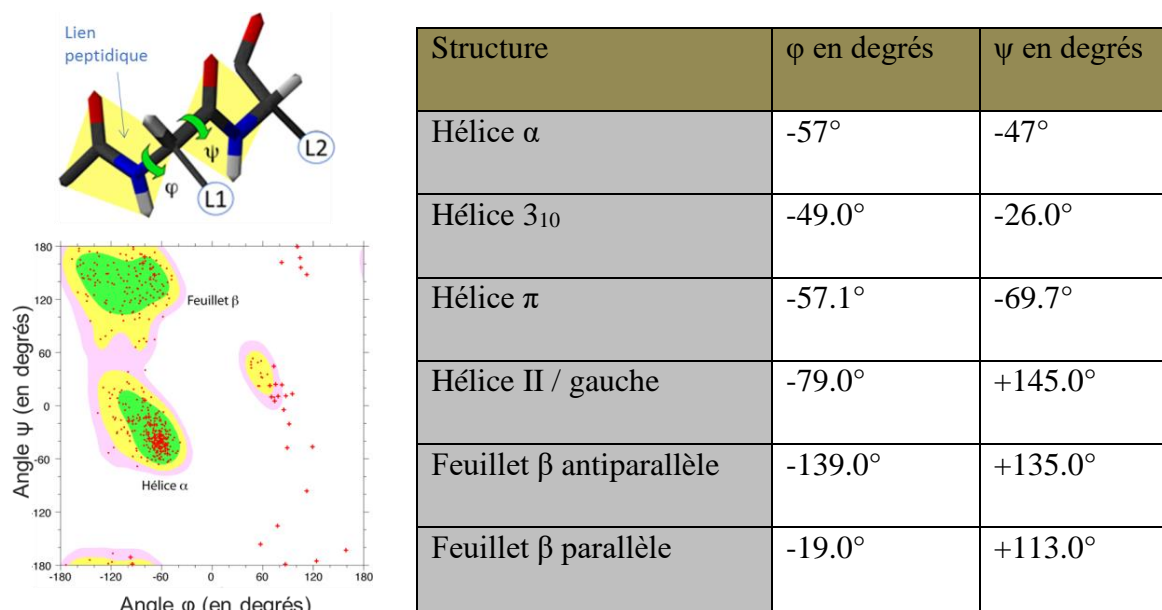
Lien peptidique

ψ

φ

L1

L2

180

120

60

0

-60

-120

-180

Angle ψ (en degrés)

Feuillet β

Hélice α

-180 -120 -60 0 60 120 180

Angle φ (en degrés)

| Structure | φ en degrés | ψ en degrés |
|---|---|---|
| Hélice α | -57° | -47° |
| Hélice $3_{10}$ | -49.0° | -26.0° |
| Hélice π | -57.1° | -69.7° |
| Hélice II / gauche | -79.0° | +145.0° |
| Feuillet β antiparallèle | -139.0° | +135.0° |
| Feuillet β parallèle | -19.0° | +113.0° |